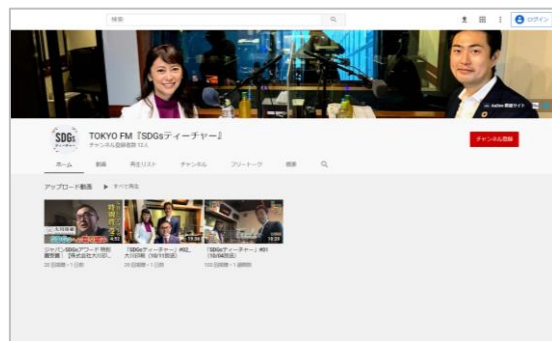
検索

ログイン

SDGs ティーチャー

TOKYO FM『SDGsティーチャー』

チャンネル登録者数 12人

チャンネル登録

ホーム 動画 再生リスト チャンネル フリートーク 概要

アップロード動画 ▶ すべて再生

ジャパンSDGsアワード 特別賞受賞！【株式会社大川印 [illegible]

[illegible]回視聴・1 日前

「SDGsティーチャー」#02_大川印刷 (10/11放送)

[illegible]回視聴・1 日前

「SDGsティーチャー」#01 (10/04放送)

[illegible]回視聴・1 週間前